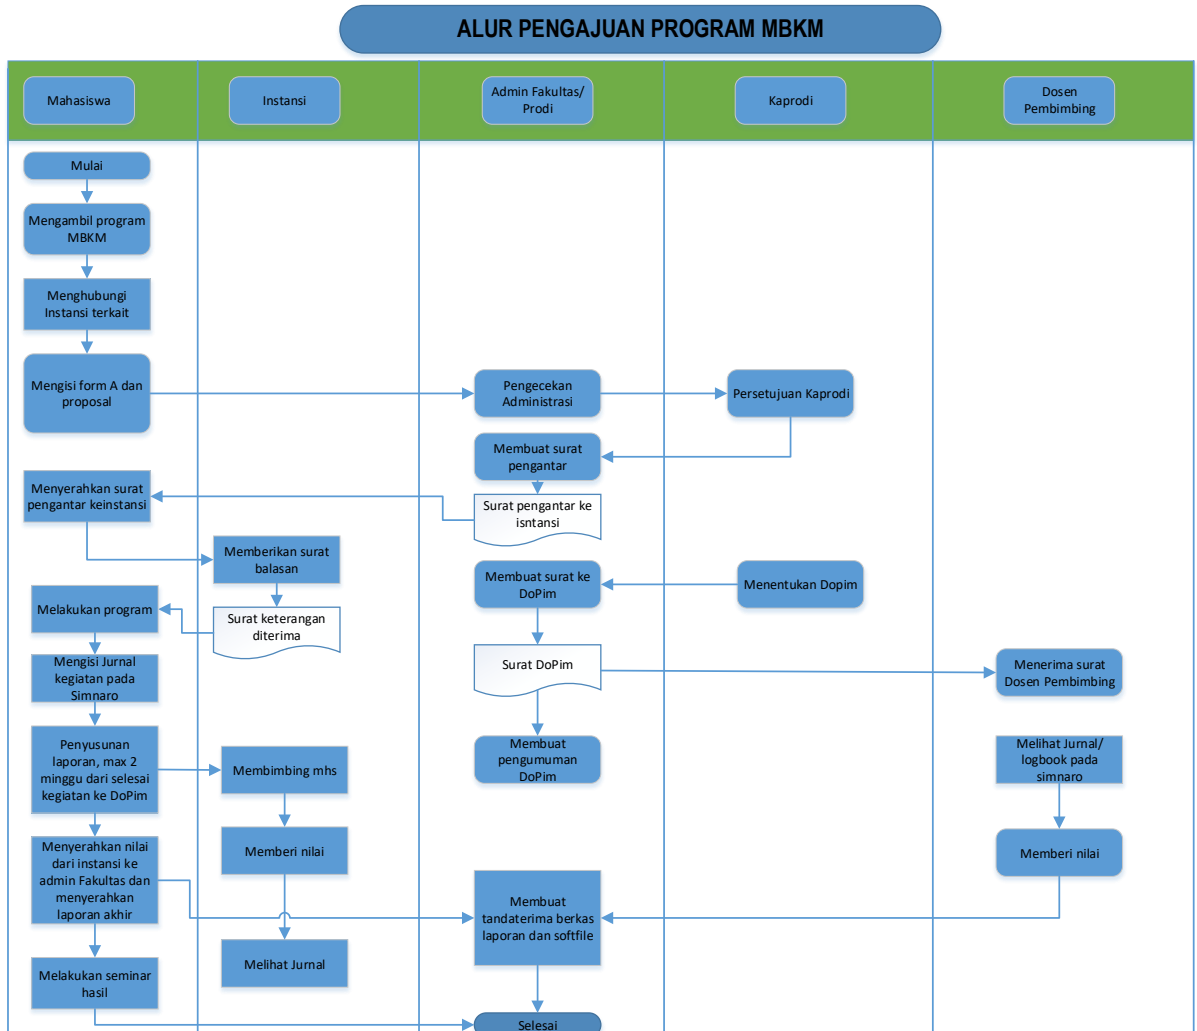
ALUR PENGAJUAN PROGRAM MBKM

Mahasiswa

Instansi

Admin Fakultas/ Prodi

Kaprodi

Dosen Pembimbing

Mulai

Mengambil program MBKM

Menghubungi Instansi terkait

Mengisi form A dan proposal

Pengecekan Administrasi

Persetujuan Kaprodi

Membuat surat pengantar

Menyerahkan surat pengantar keinstansi

Surat pengantar ke isntansi

Memberikan surat balasan

Membuat surat ke DoPim

Menentukan Dopim

Melakukan program

Surat keterangan diterima

Mengisi Jurnal kegiatan pada Simnaro

Surat DoPim

Menerima surat Dosen Pembimbing

Penyusunan laporan, max 2 minggu dari selesai kegiatan ke DoPim

Membimbing mhs

Membuat pengumuman DoPim

Melihat Jurnal/ logbook pada simnaro

Menyerahkan nilai dari instansi ke admin Fakultas dan menyerahkan laporan akhir

Memberi nilai

Memberi nilai

Membuat tandaterima berkas laporan dan softfile

Melihat Jurnal

Melakukan seminar hasil

Selesai